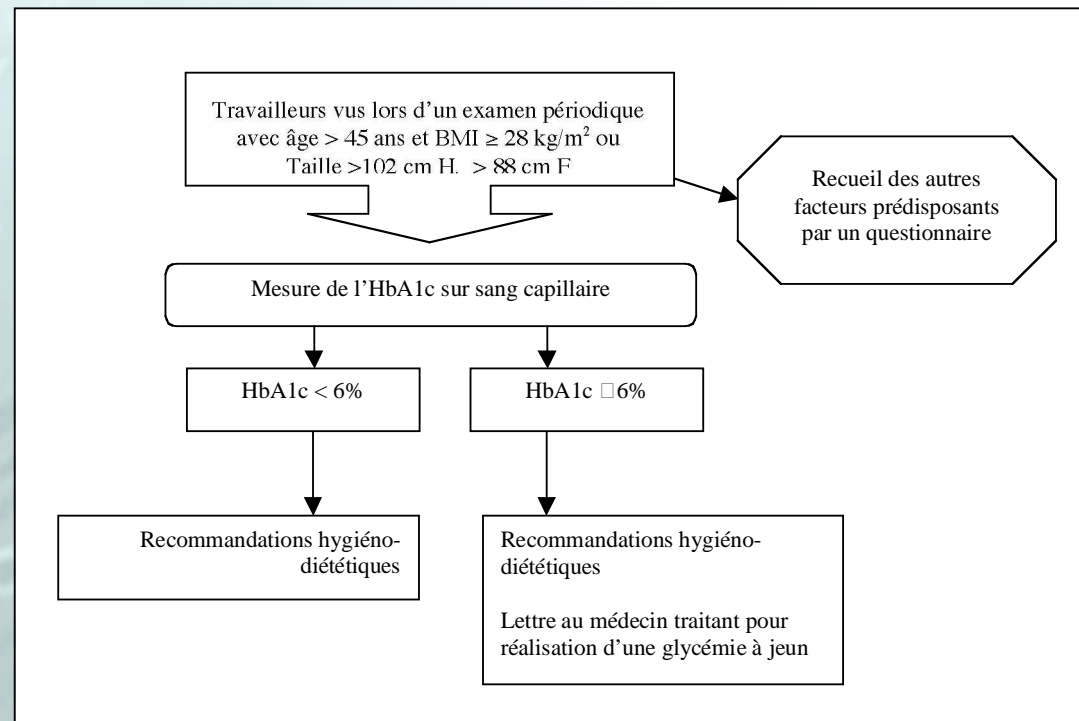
Travailleurs vus lors d'un examen périodique avec âge > 45 ans et BMI ≥ 28 kg/m$^2$ ou Taille >102 cm H. > 88 cm F

Recueil des autres facteurs prédisposants par un questionnaire

Mesure de l'HbA1c sur sang capillaire

HbA1c < 6%

HbA1c □6%

Recommandations hygiéno-diététiques

Recommandations hygiéno-diététiques

Lettre au médecin traitant pour réalisation d'une glycémie à jeun